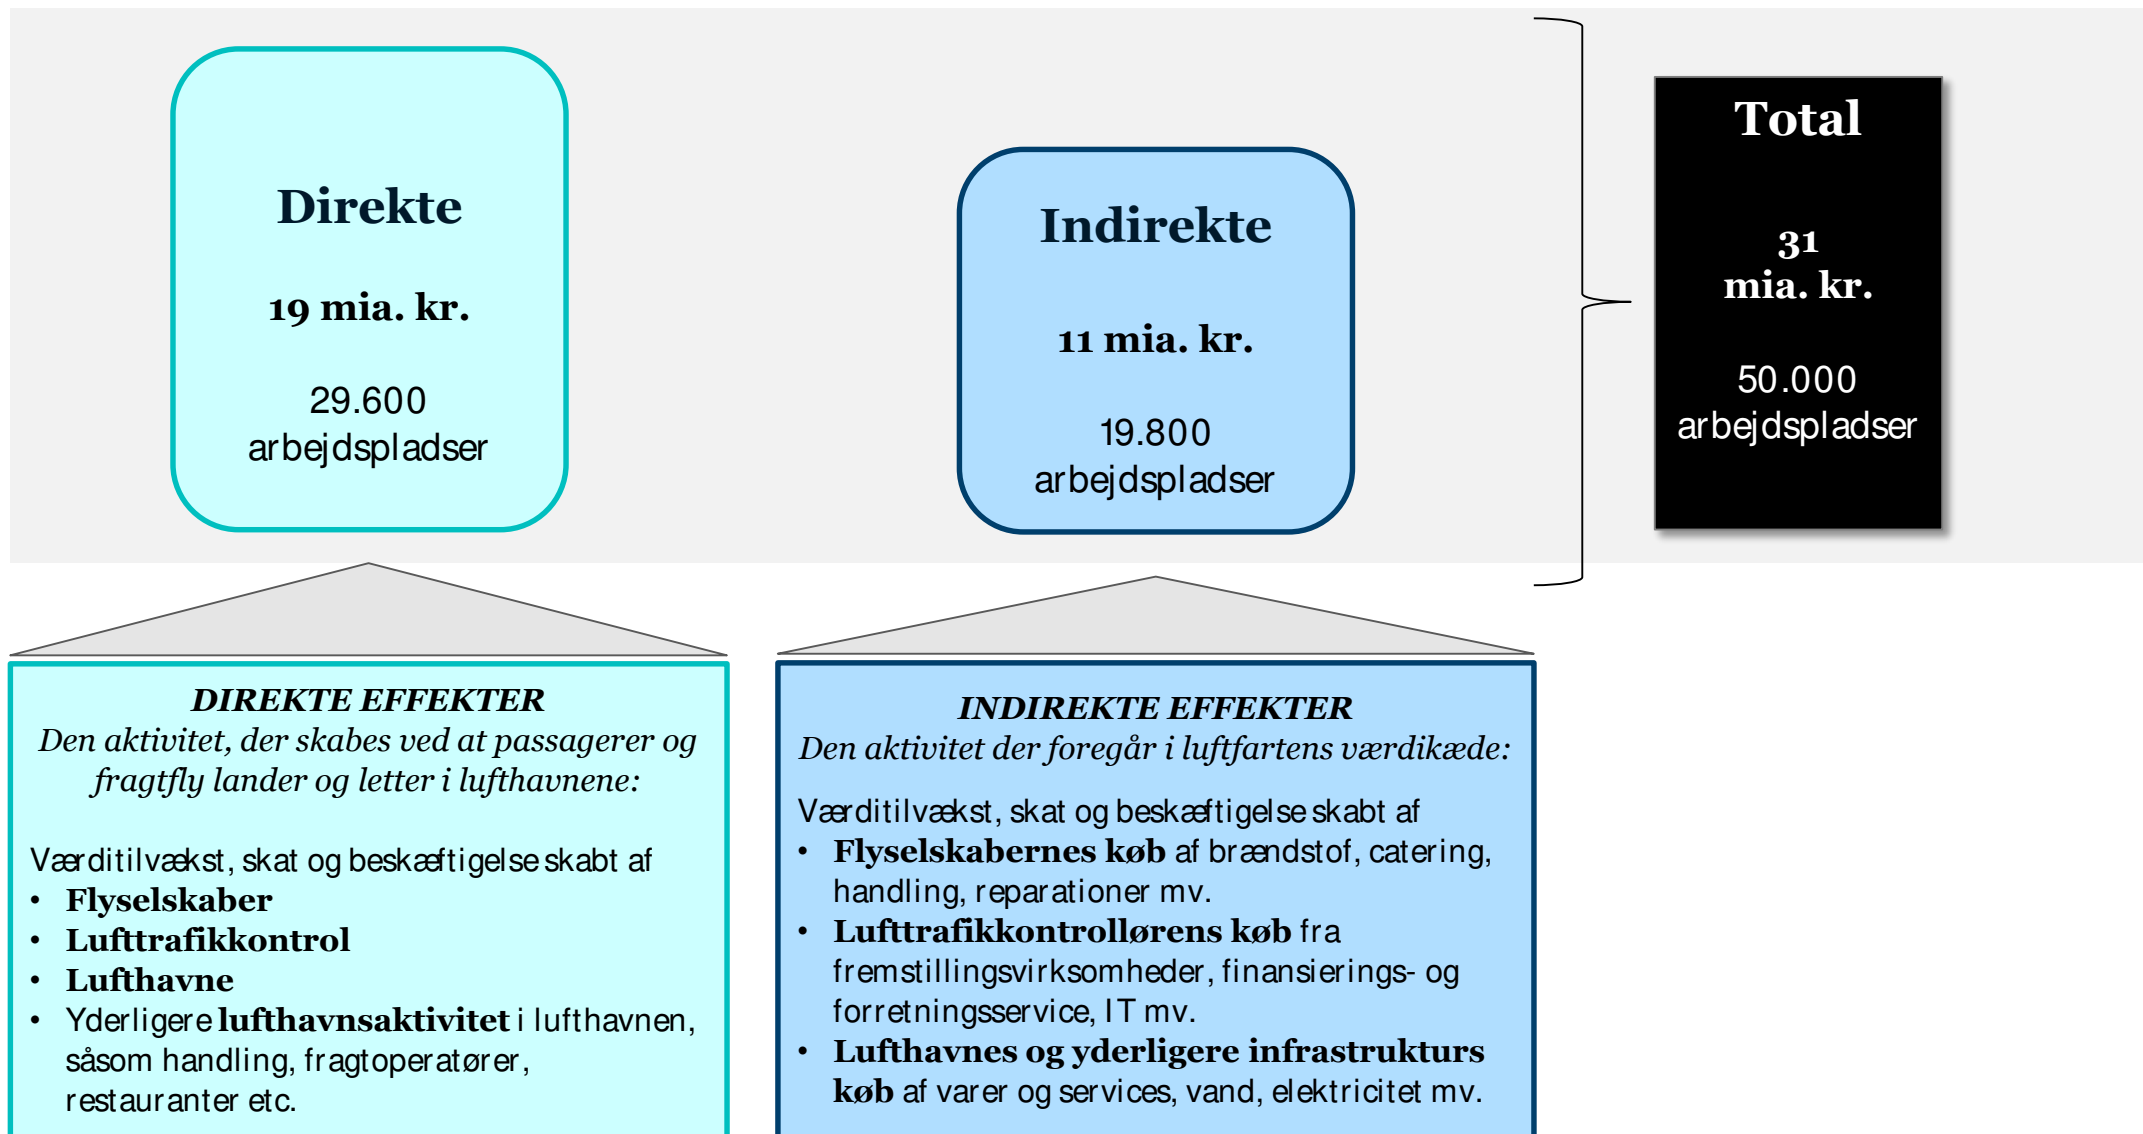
Direkte

19 mia. kr.

29.600 arbejdspladser

Indirekte

11 mia. kr.

19.800 arbejdspladser

Total

31 mia. kr.

50.000 arbejdspladser

DIREKTE EFFEKTER
Den aktivitet, der skabes ved at passagerer og fragtfly lander og letter i lufthavnene:

Værditilvækst, skat og beskæftigelse skabt af
• Flyselskaber
• Lufttrafikkontrol
• Lufthavne
• Yderligere lufthavnsaktivitet i lufthavnen, såsom handling, fragtoperatører, restauranter etc.

INDIREKTE EFFEKTER
Den aktivitet der foregår i luftfartens værdikæde:

Værditilvækst, skat og beskæftigelse skabt af
• Flyselskabernes køb af brændstof, catering, handling, reparationer mv.
• Lufttrafikkontrollørens køb fra fremstillingsvirksomheder, finansierings- og forretningsservice, IT mv.
• Lufthavnes og yderligere infrastrukturs køb af varer og services, vand, elektricitet mv.